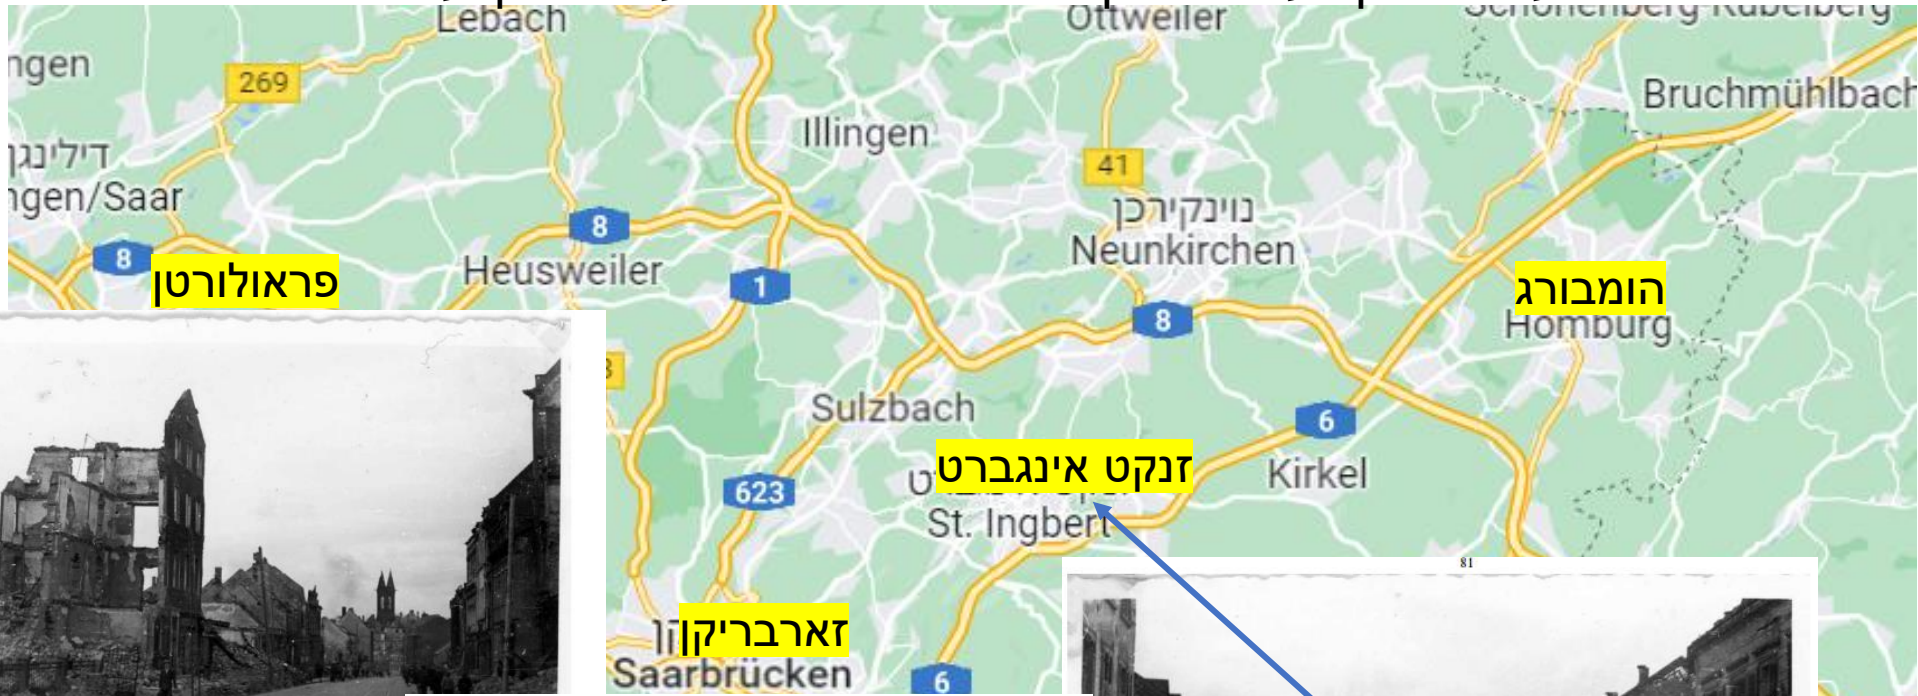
Lebach
Ottweiler
Schönenberg-Kübelberg
ngen
269
דילינגן
ngen/Saar
8
פראולורטן
Heusweiler
8
1
Illingen
41
נוינקירכן
Neunkirchen
8
Bruchmühlbach
הומבורג
Homburg
Sulzbach
6
זנקט אינגברט
St. Ingbert
Kirkel
623
זארבריקן
Saarbrücken
6
81